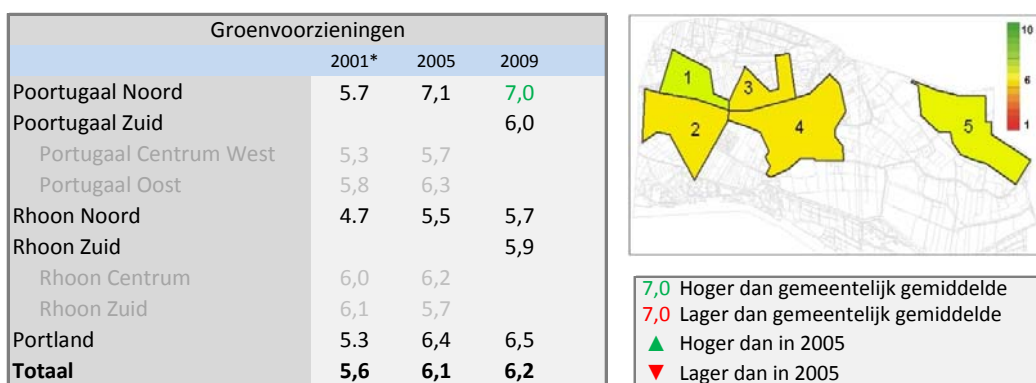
Groenvoorzieningen

| | 2001* | 2005 | 2009 |
|---|---|---|---|
| Poortugaal Noord | 5.7 | 7,1 | 7,0 |
| Poortugaal Zuid | | | 6,0 |
| Portugaal Centrum West | 5,3 | 5,7 | |
| Portugaal Oost | 5,8 | 6,3 | |
| Rhoon Noord | 4.7 | 5,5 | 5,7 |
| Rhoon Zuid | | | 5,9 |
| Rhoon Centrum | 6,0 | 6,2 | |
| Rhoon Zuid | 6,1 | 5,7 | |
| Portland | 5.3 | 6,4 | 6,5 |
| **Totaal** | **5,6** | **6,1** | **6,2** |

1
2
3
4
5

10
6
1

7,0 Hoger dan gemeentelijk gemiddelde
7,0 Lager dan gemeentelijk gemiddelde
▲ Hoger dan in 2005
▼ Lager dan in 2005